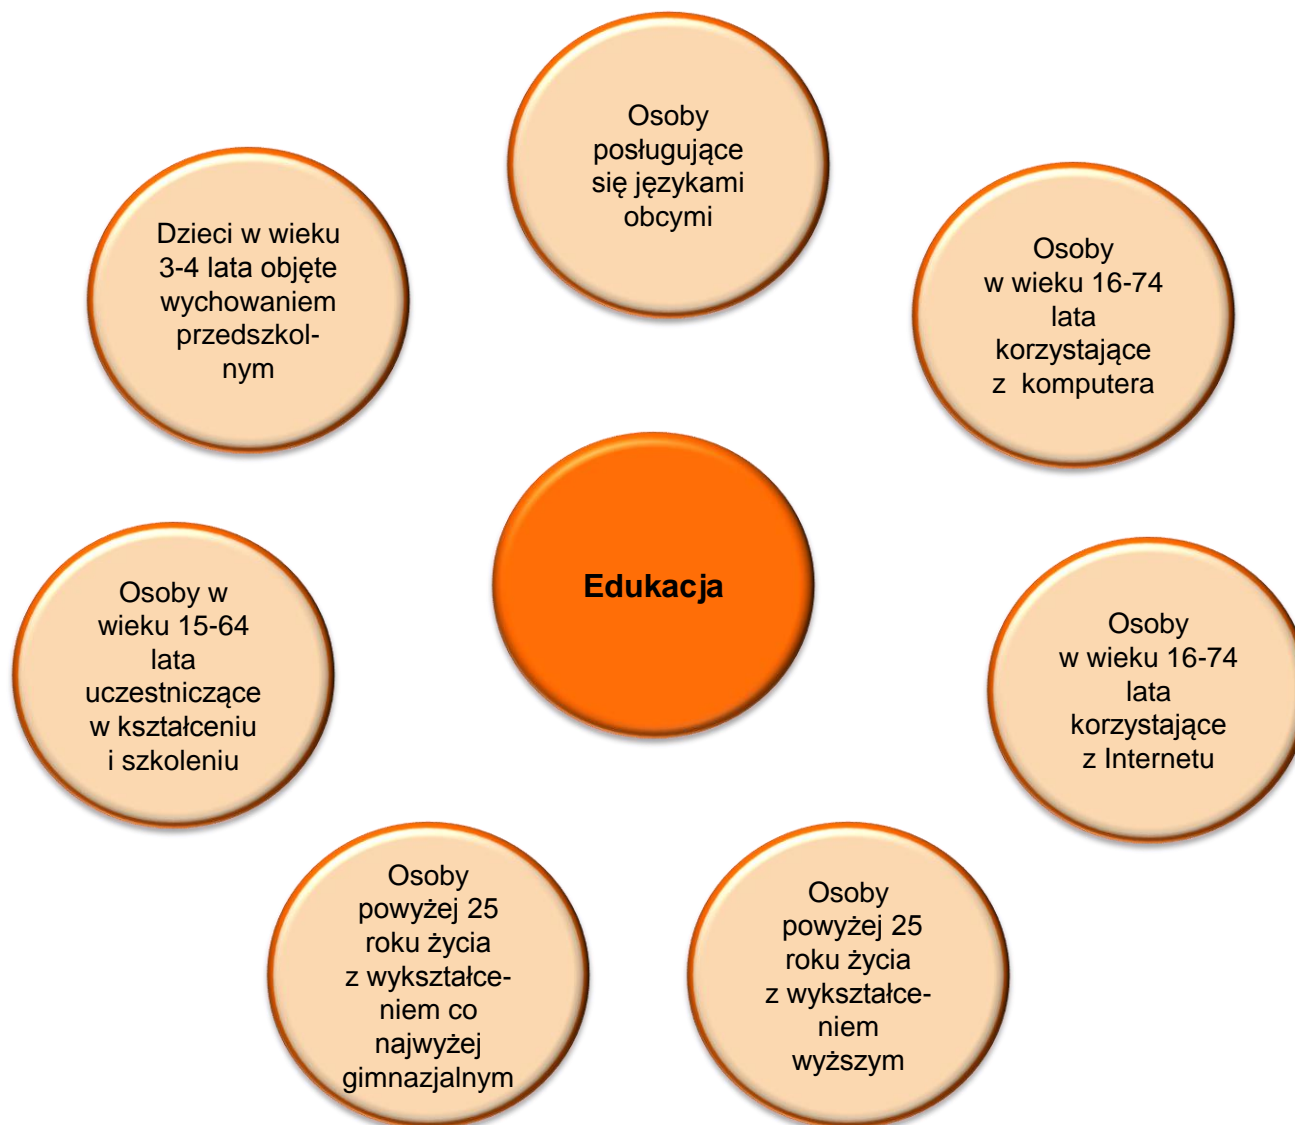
Osoby posługujące się językami obcymi

Dzieci w wieku 3-4 lata objęte wychowaniem przedszkolnym

Osoby w wieku 16-74 lata korzystające z komputera

Edukacja

Osoby w wieku 15-64 lata uczestniczące w kształceniu i szkoleniu

Osoby w wieku 16-74 lata korzystające z Internetu

Osoby powyżej 25 roku życia z wykształceniem co najwyżej gimnazjalnym

Osoby powyżej 25 roku życia z wykształceniem wyższym